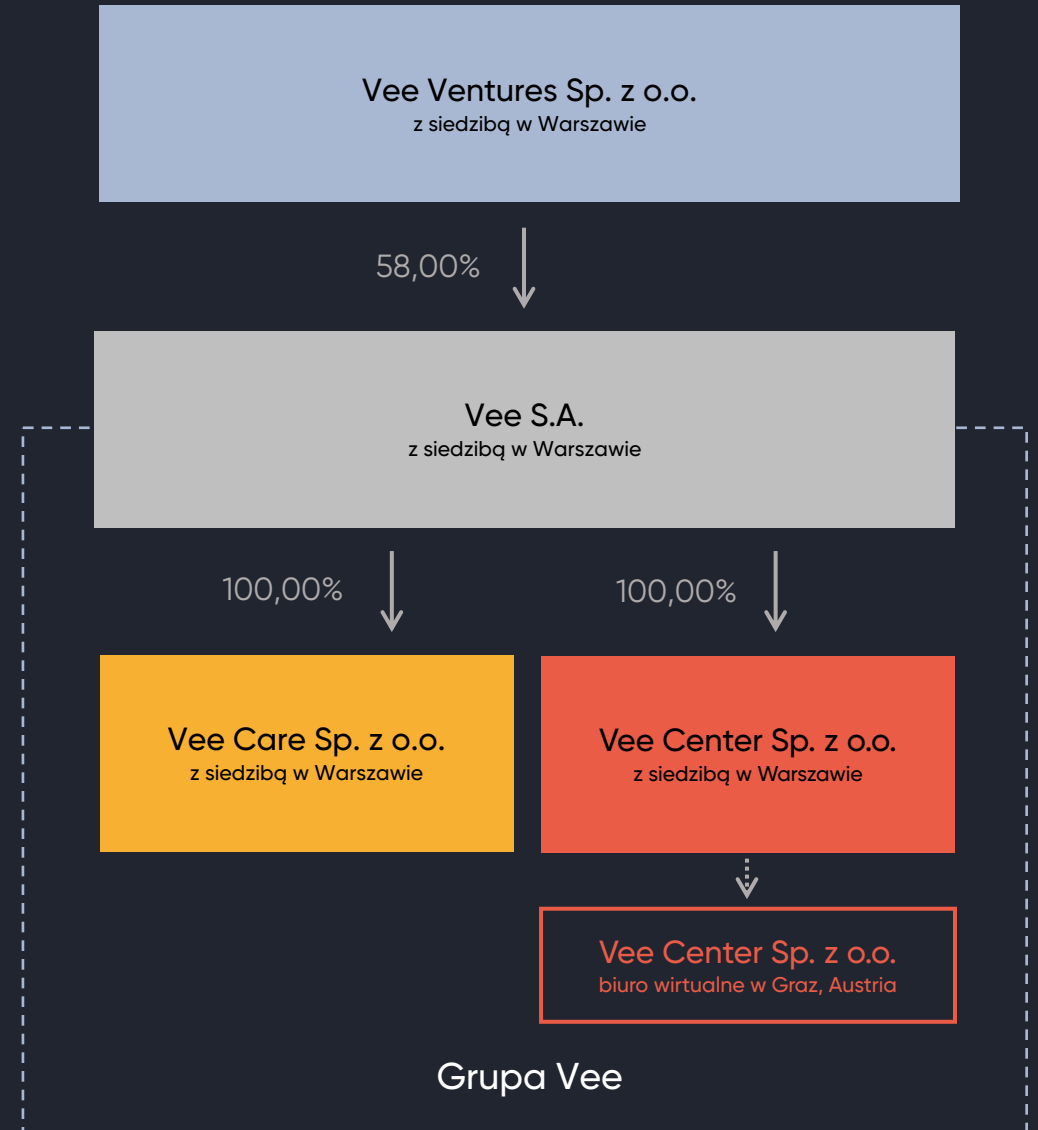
Vee Ventures Sp. z o.o.
z siedzibą w Warszawie

58,00%

Vee S.A.
z siedzibą w Warszawie

100,00%

100,00%

Vee Care Sp. z o.o.
z siedzibą w Warszawie

Vee Center Sp. z o.o.
z siedzibą w Warszawie

Vee Center Sp. z o.o.
biuro wirtualne w Graz, Austria

Grupa Vee